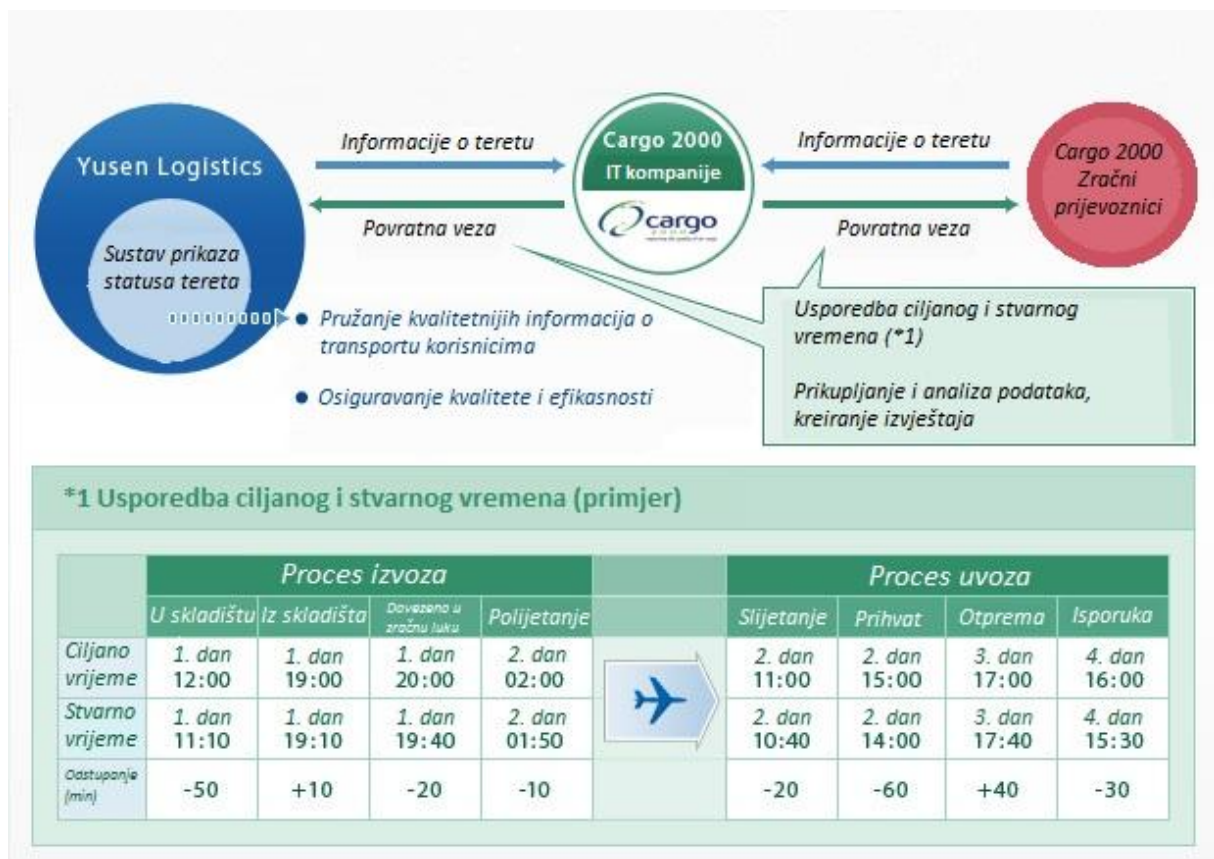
Yusen Logistics

Sustav prikaza statusa tereta

Informacije o teretu

Povratna veza

Cargo 2000
IT kompanije

cargo

Informacije o teretu

Povratna veza

Cargo 2000
Zračni prijevoznici

● Pružanje kvalitetnijih informacija o transportu korisnicima

● Osiguravanje kvalitete i efikasnosti

Usporedba ciljanog i stvarnog vremena (*1)

Prikupljanje i analiza podataka, kreiranje izvještaja

*1 Usporedba ciljanog i stvarnog vremena (primjer)

| | Proces izvoza | | | | | Proces uvoza | | | |
|---|---|---|---|---|---|---|---|---|---|
| | U skladištu | Iz skladišta | Dovezeno u zračnu luku | Polijetanje | | Slijetanje | Prihvat | Otprema | Isporuka |
| Ciljano vrijeme | 1. dan 12:00 | 1. dan 19:00 | 1. dan 20:00 | 2. dan 02:00 | | 2. dan 11:00 | 2. dan 15:00 | 3. dan 17:00 | 4. dan 16:00 |
| Stvarno vrijeme | 1. dan 11:10 | 1. dan 19:10 | 1. dan 19:40 | 2. dan 01:50 | | 2. dan 10:40 | 2. dan 14:00 | 3. dan 17:40 | 4. dan 15:30 |
| Odstupanje (min) | -50 | +10 | -20 | -10 | | -20 | -60 | +40 | -30 |